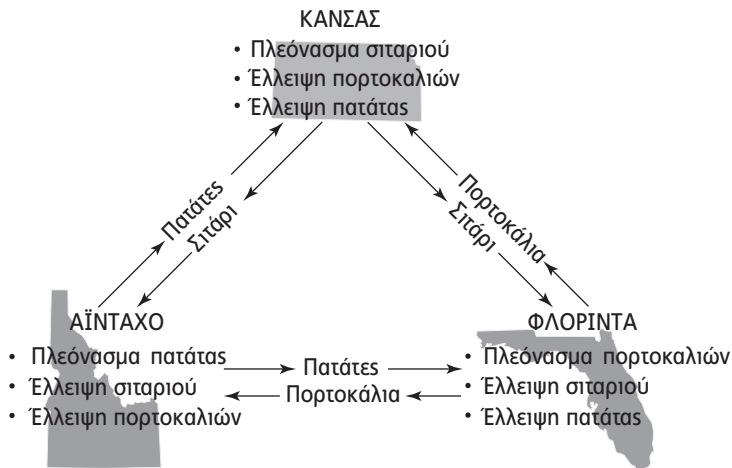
ΚΑΝΣΑΣ
• Πλεόνασμα σιταριού
• Έλλειψη πορτοκαλιών
• Έλλειψη πατάτας

Πατάτες
Σιτάρι

Πορτοκάλια
Σιτάρι

ΑΪΝΤΑΧΟ
• Πλεόνασμα πατάτας
• Έλλειψη σιταριού
• Έλλειψη πορτοκαλιών

Πατάτες
Πορτοκάλια

ΦΛΟΡΙΝΤΑ
• Πλεόνασμα πορτοκαλιών
• Έλλειψη σιταριού
• Έλλειψη πατάτας